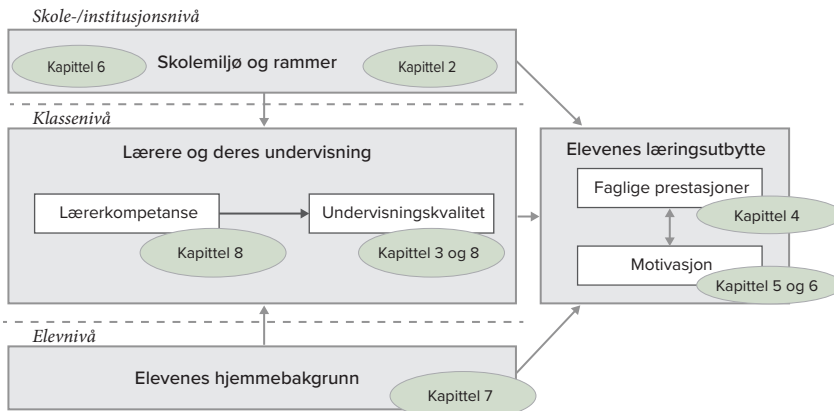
Skole-/institusjonsnivå

Kapittel 6

Skolemiljø og rammer

Kapittel 2

Klassenivå

Lærere og deres undervisning

Lærerkompetanse

Undervisningskvalitet

Kapittel 8

Kapittel 3 og 8

Elevenes læringsutbytte

Faglige prestasjoner

Kapittel 4

Motivasjon

Kapittel 5 og 6

Elevnivå

Elevenes hjemmebakgrunn

Kapittel 7